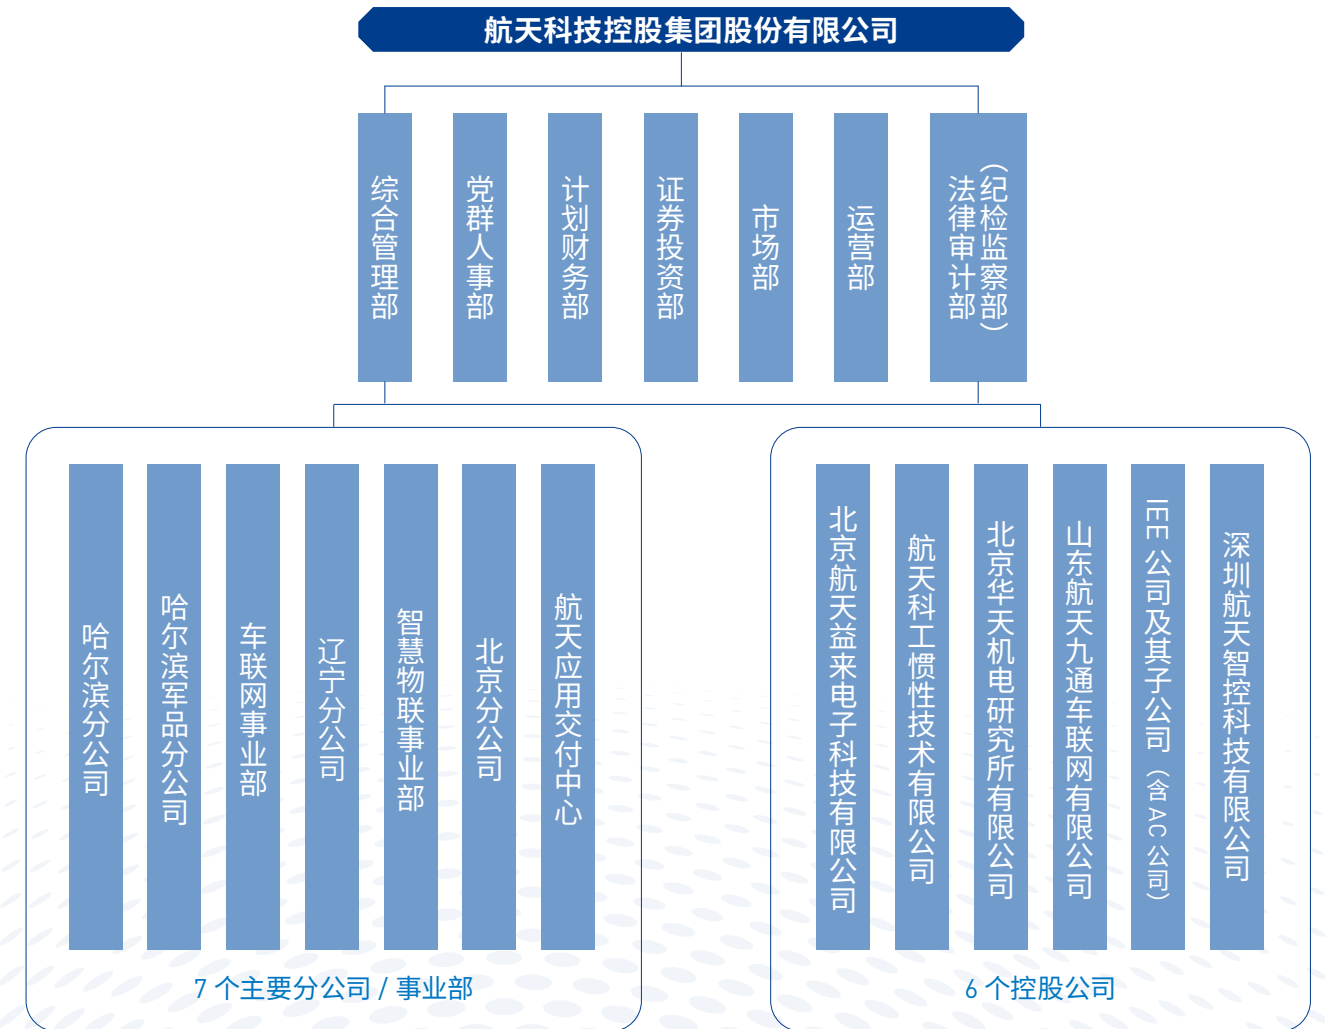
航天科技控股集团股份有限公司

综合管理部

党群人事部

计划财务部

证券投资部

市场部

运营部

法律审计部（纪检监察部）

哈尔滨分公司

哈尔滨军品分公司

车联网事业部

辽宁分公司

智慧物联事业部

北京分公司

航天应用交付中心

7 个主要分公司 / 事业部

北京航天益来电子科技有限公司

航天科工惯性技术有限公司

北京华天机电研究所有限公司

山东航天九通车联网有限公司

IEE 公司及其子公司（含 AC 公司）

深圳航天智控科技有限公司

6 个控股公司